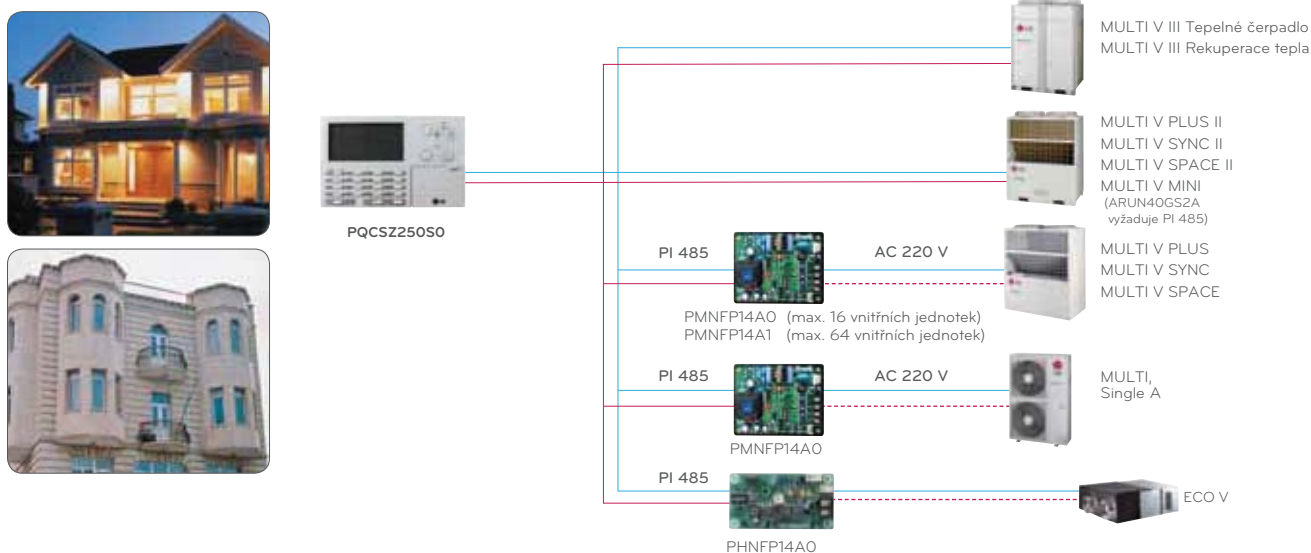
PQCSZ250S0

MULTI V III Tepelné čerpadlo
MULTI V III Rekuperace tepla

MULTI V PLUS II
MULTI V SYNC II
MULTI V SPACE II
MULTI V MINI
(ARUN40GS2A vyžaduje PI 485)

PI 485
AC 220 V
MULTI V PLUS
MULTI V SYNC
MULTI V SPACE
PMNFP14A0 (max. 16 vnitřních jednotek)
PMNFP14A1 (max. 64 vnitřních jednotek)

PI 485
AC 220 V
MULTI,
Single A
PMNFP14A0

PI 485
ECO V
PHNFP14A0